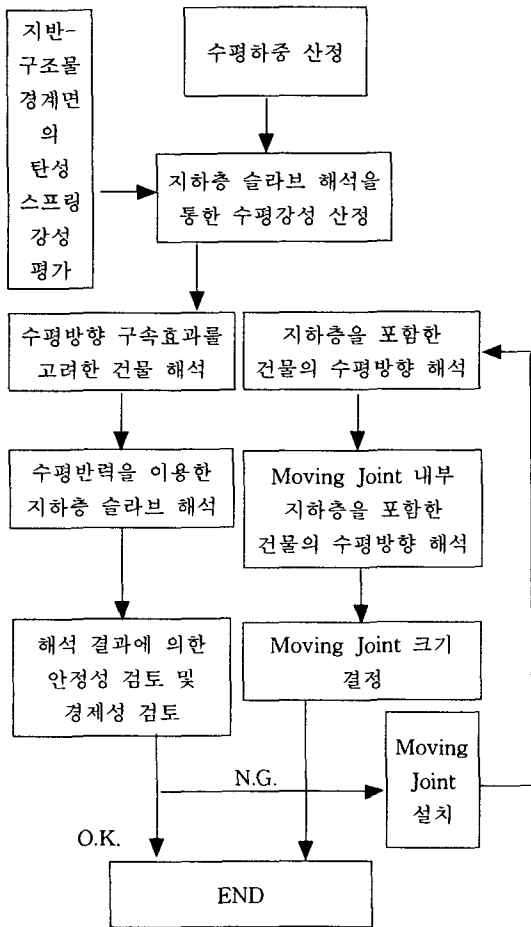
지반-구조물 경계면의 탄성 스프링 강성 평가

수평하중 산정

지하층 슬라브 해석을 통한 수평강성 산정

수평방향 구속효과를 고려한 건물 해석

지하층을 포함한 건물의 수평방향 해석

수평반력을 이용한 지하층 슬라브 해석

Moving Joint 내부 지하층을 포함한 건물의 수평방향 해석

해석 결과에 의한 안정성 검토 및 경제성 검토

Moving Joint 크기 결정

N.G.

Moving Joint 설치

O.K.

END